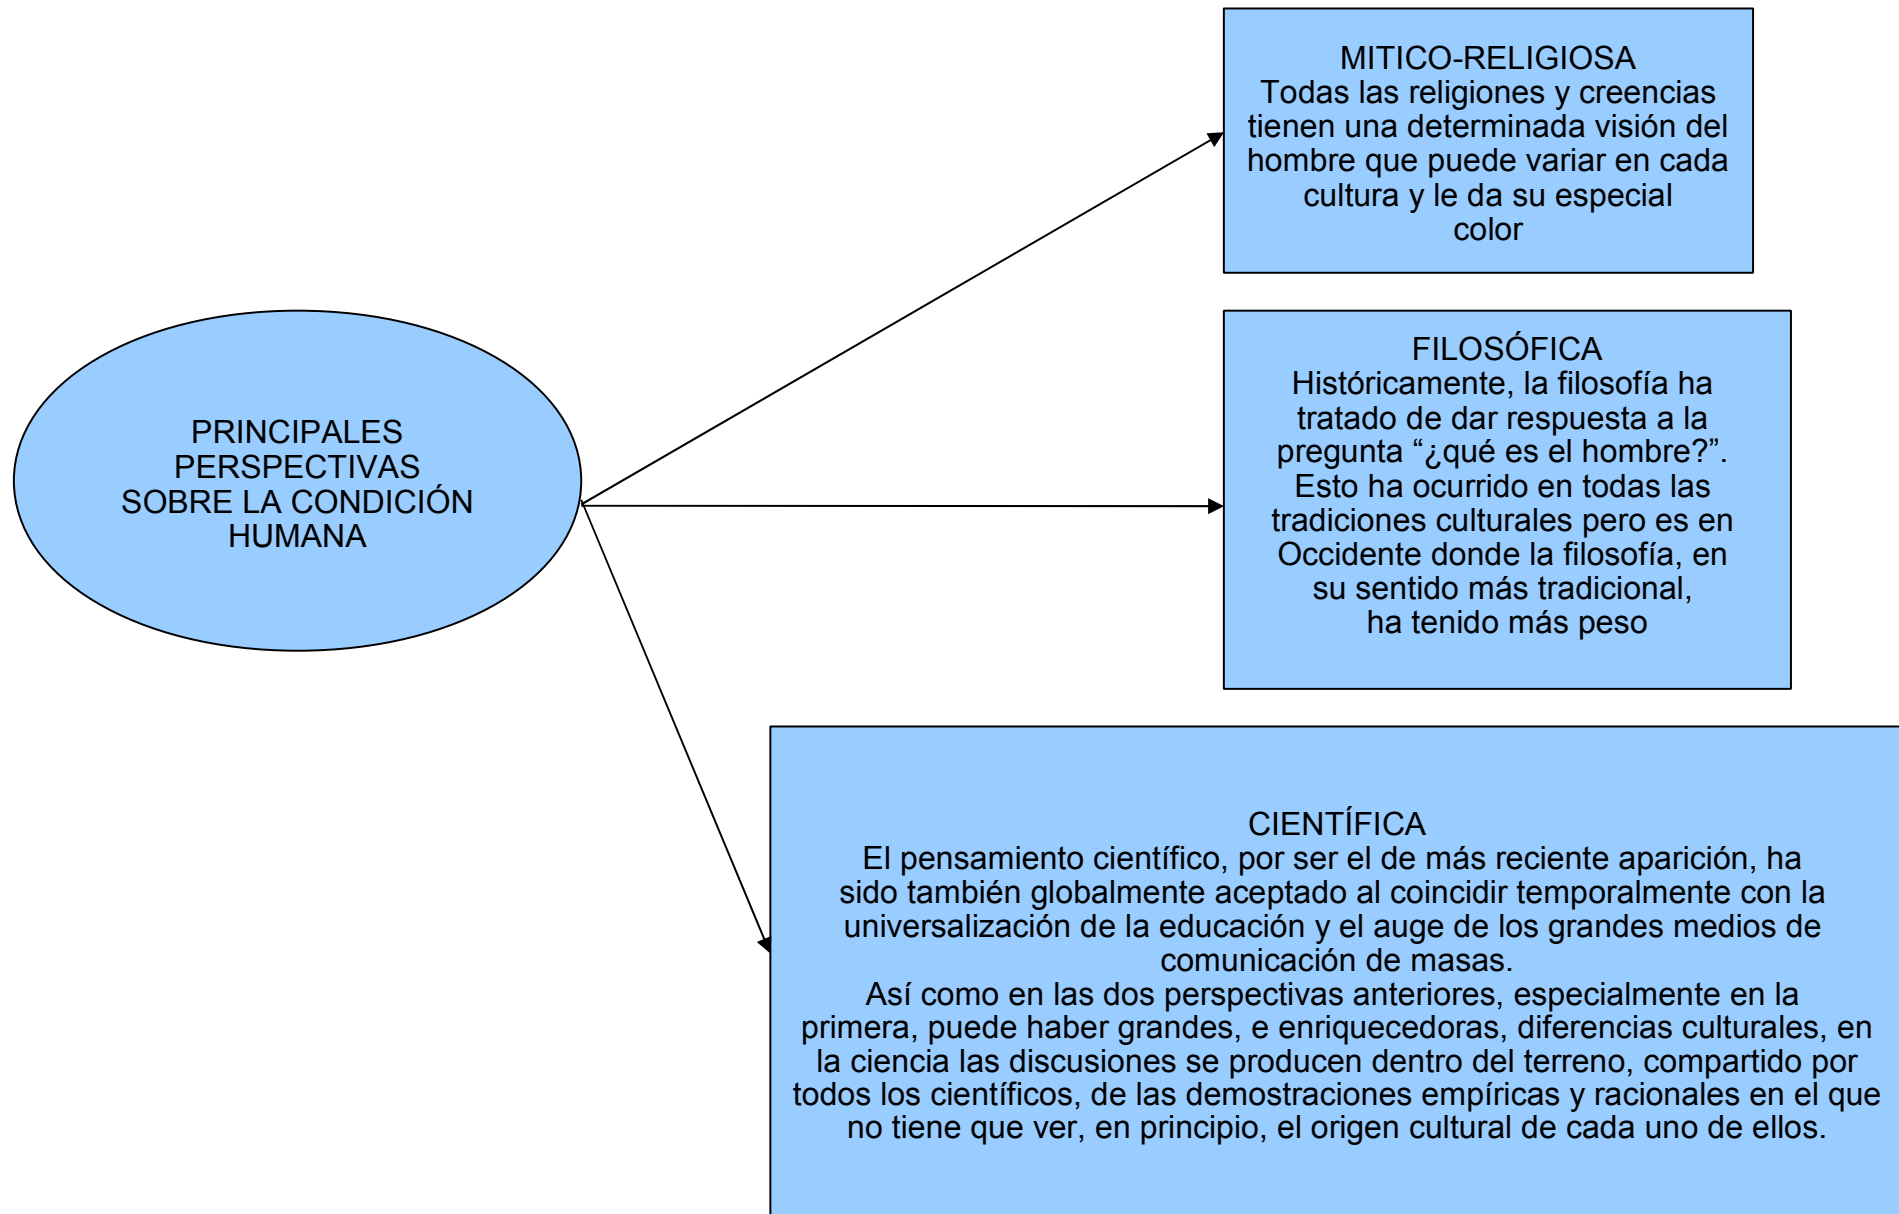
PRINCIPALES PERSPECTIVAS SOBRE LA CONDICIÓN HUMANA

MITICO-RELIGIOSA
Todas las religiones y creencias tienen una determinada visión del hombre que puede variar en cada cultura y le da su especial color

FILOSÓFICA
Históricamente, la filosofía ha tratado de dar respuesta a la pregunta “¿qué es el hombre?”. Esto ha ocurrido en todas las tradiciones culturales pero es en Occidente donde la filosofía, en su sentido más tradicional, ha tenido más peso

CIENTÍFICA
El pensamiento científico, por ser el de más reciente aparición, ha sido también globalmente aceptado al coincidir temporalmente con la universalización de la educación y el auge de los grandes medios de comunicación de masas.
Así como en las dos perspectivas anteriores, especialmente en la primera, puede haber grandes, e enriquecedoras, diferencias culturales, en la ciencia las discusiones se producen dentro del terreno, compartido por todos los científicos, de las demostraciones empíricas y racionales en el que no tiene que ver, en principio, el origen cultural de cada uno de ellos.